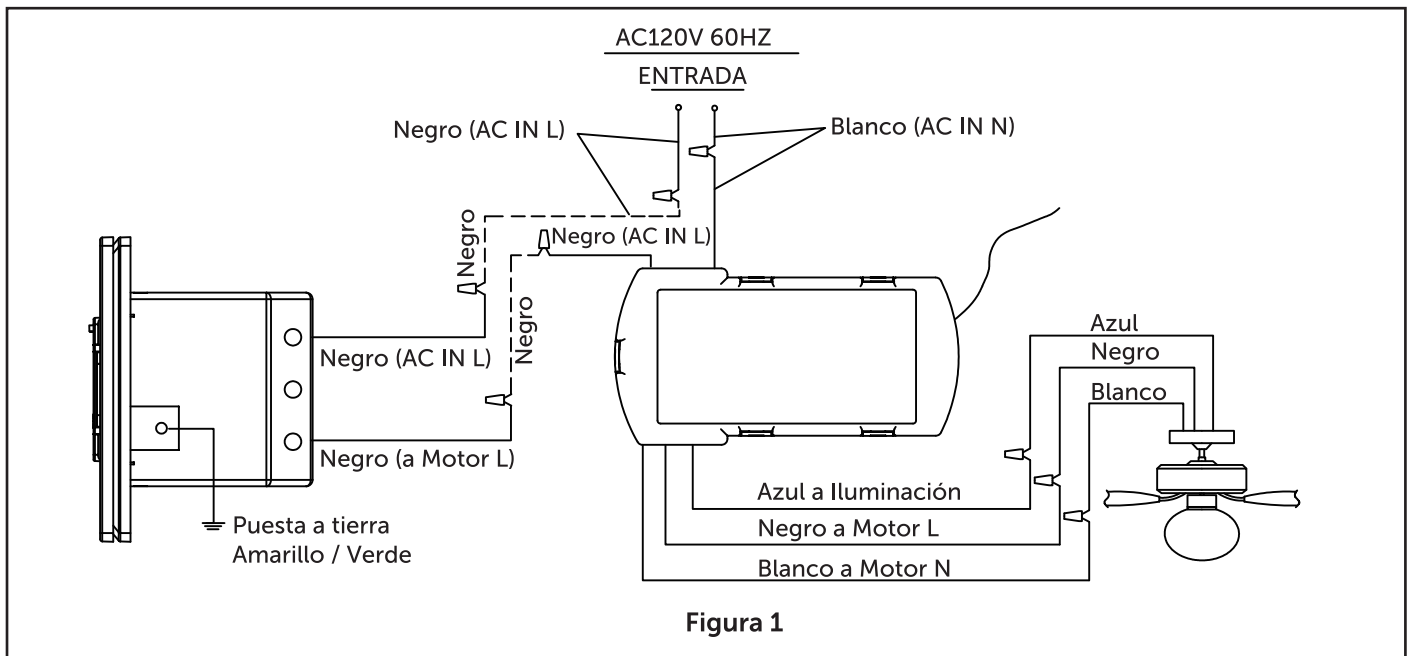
AC120V 60HZ
ENTRADA

Negro (AC IN L)

Blanco (AC IN N)

Negro

Negro (AC IN L)

Negro

Negro (AC IN L)

Negro (a Motor L)

Puesta a tierra
Amarillo / Verde

Azul

Negro

Blanco

Azul a Iluminación

Negro a Motor L

Blanco a Motor N

Figura 1